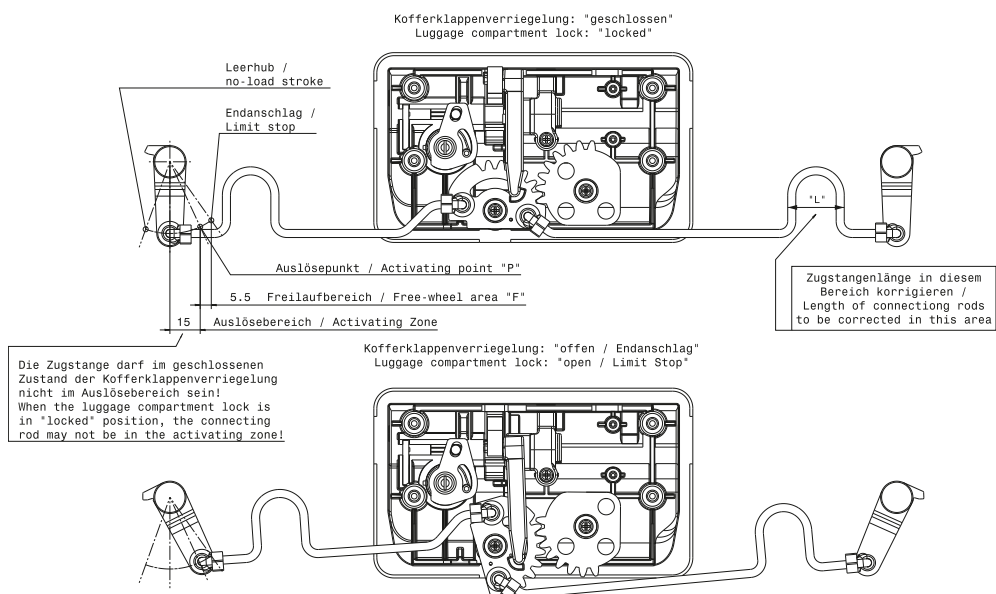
Kofferklappenverriegelung: "geschlossen"
Luggage compartment lock: "locked"

Leerhub /
no-load stroke

Endanschlag /
Limit stop

"L"

Auslösepunkt / Activating point "P"

5.5 Freilaufbereich / Free-wheel area "F"

15 Auslösebereich / Activating Zone

Zugstangenlänge in diesem Bereich korrigieren / Length of connectiong rods to be corrected in this area

Die Zugstange darf im geschlossenen Zustand der Kofferklappenverriegelung nicht im Auslösebereich sein!
When the luggage compartment lock is in "locked" position, the connecting rod may not be in the activating zone!

Kofferklappenverriegelung: "offen / Endanschlag"
Luggage compartment lock: "open / Limit Stop"